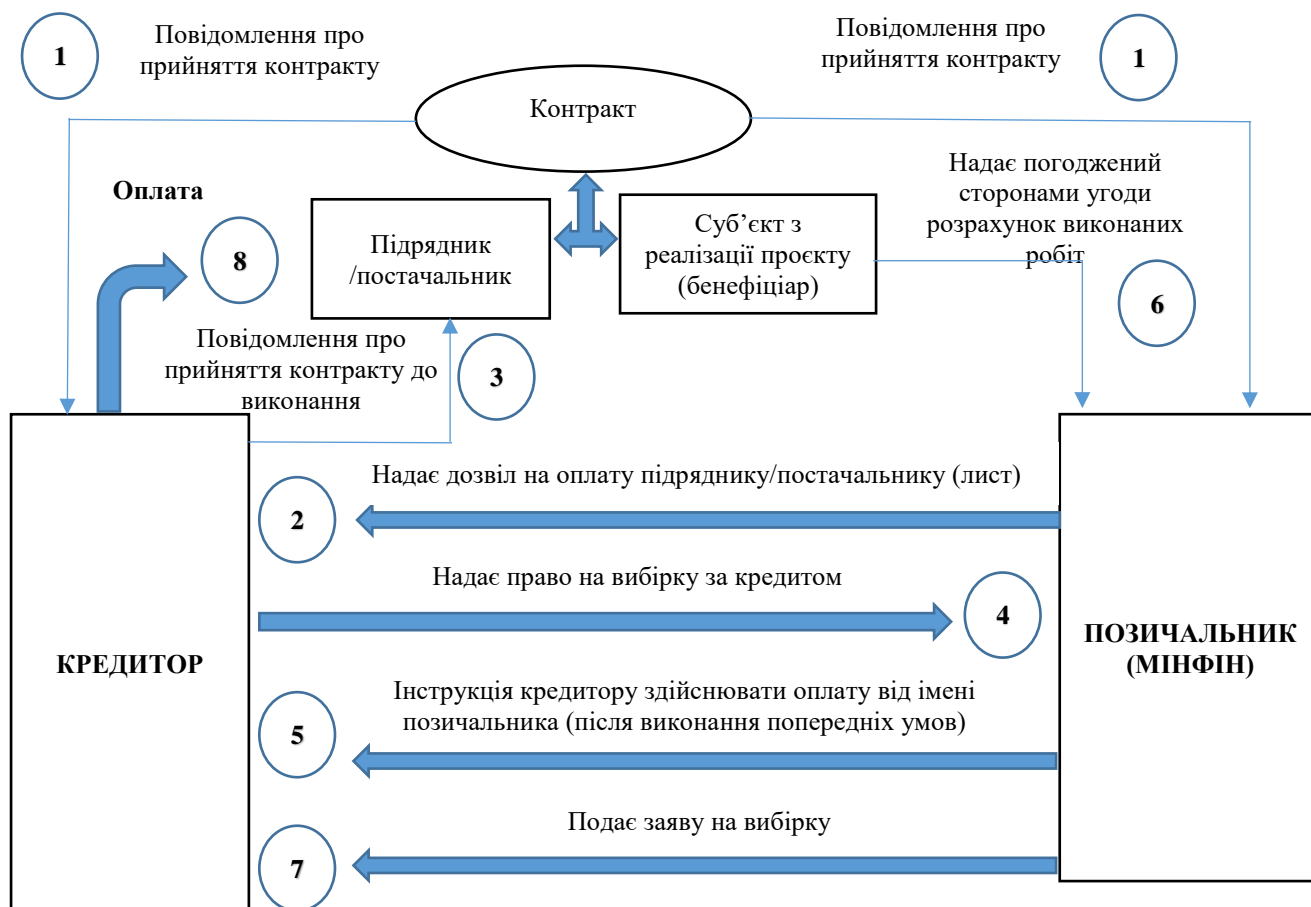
1

Повідомлення про прийняття контракту

Повідомлення про прийняття контракту

1

Контракт

Оплата

8

Підрядник /постачальник

Суб'єкт з реалізації проєкту (бенефіціар)

Надає погоджений сторонами угоди розрахунок виконаних робіт

6

Повідомлення про прийняття контракту до виконання

3

Надає дозвіл на оплату підряднику/постачальнику (лист)

2

Надає право на вибірку за кредитом

4

КРЕДИТОР

ПОЗИЧАЛЬНИК (МІНФІН)

Інструкція кредитору здійснювати оплату від імені позичальника (після виконання попередніх умов)

5

Подає заяву на вибірку

7